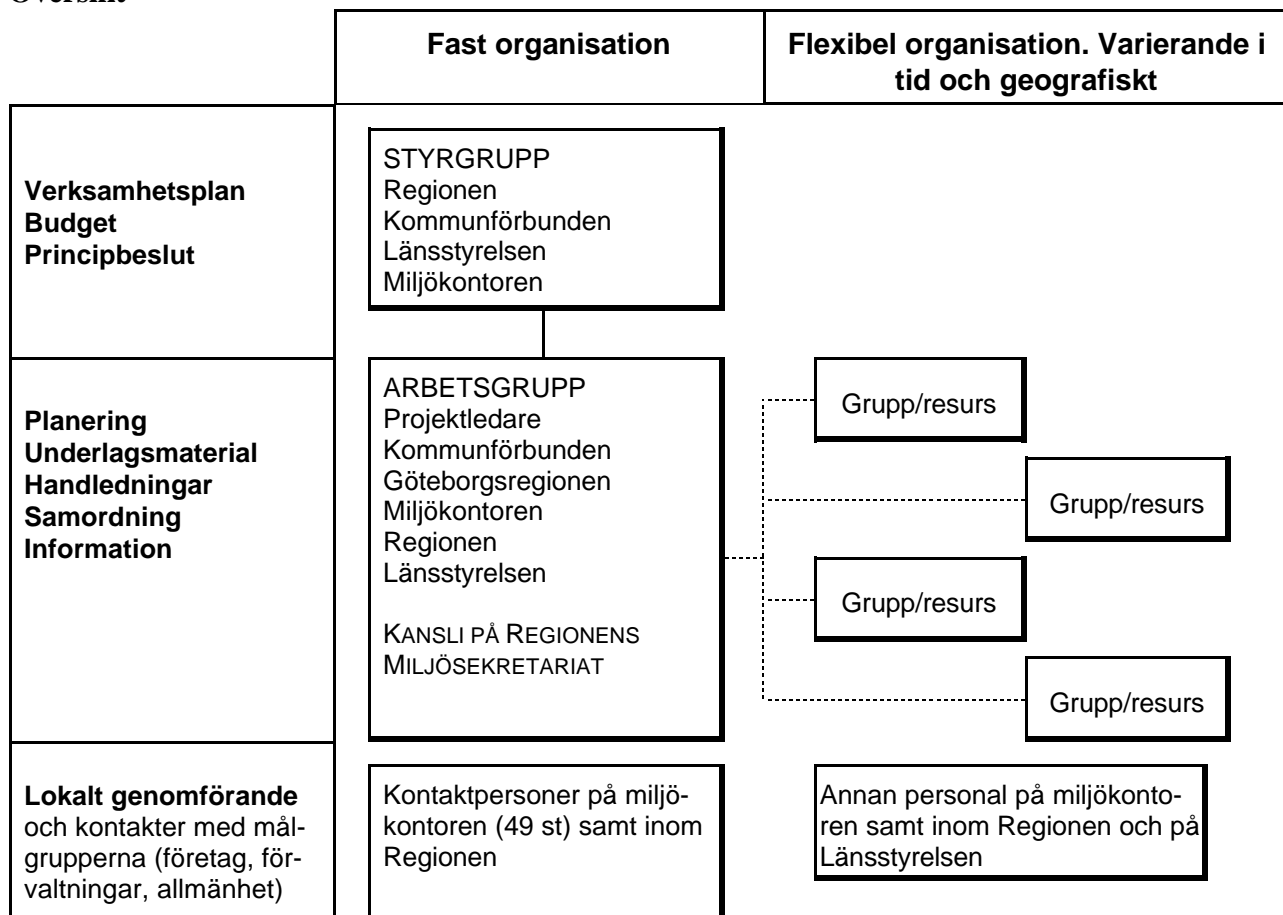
Översikt

Fast organisation

Flexibel organisation. Varierande i tid och geografiskt

Verksamhetsplan
Budget
Principbeslut

STYRGRUPP
Regionen
Kommunförbunden
Länsstyrelsen
Miljökontoren

Planering
Underlagsmaterial
Handledningar
Samordning
Information

ARBETSGRUPP
Projektledare
Kommunförbunden
Göteborgsregionen
Miljökontoren
Regionen
Länsstyrelsen

KANSLI PÅ REGIONENS MILJÖSEKRETARIAT

Grupp/resurs

Grupp/resurs

Grupp/resurs

Grupp/resurs

Lokalt genomförande och kontakter med målgrupperna (företag, förvaltningar, allmänhet)

Kontaktpersoner på miljökontoren (49 st) samt inom Regionen

Annan personal på miljökontoren samt inom Regionen och på Länsstyrelsen